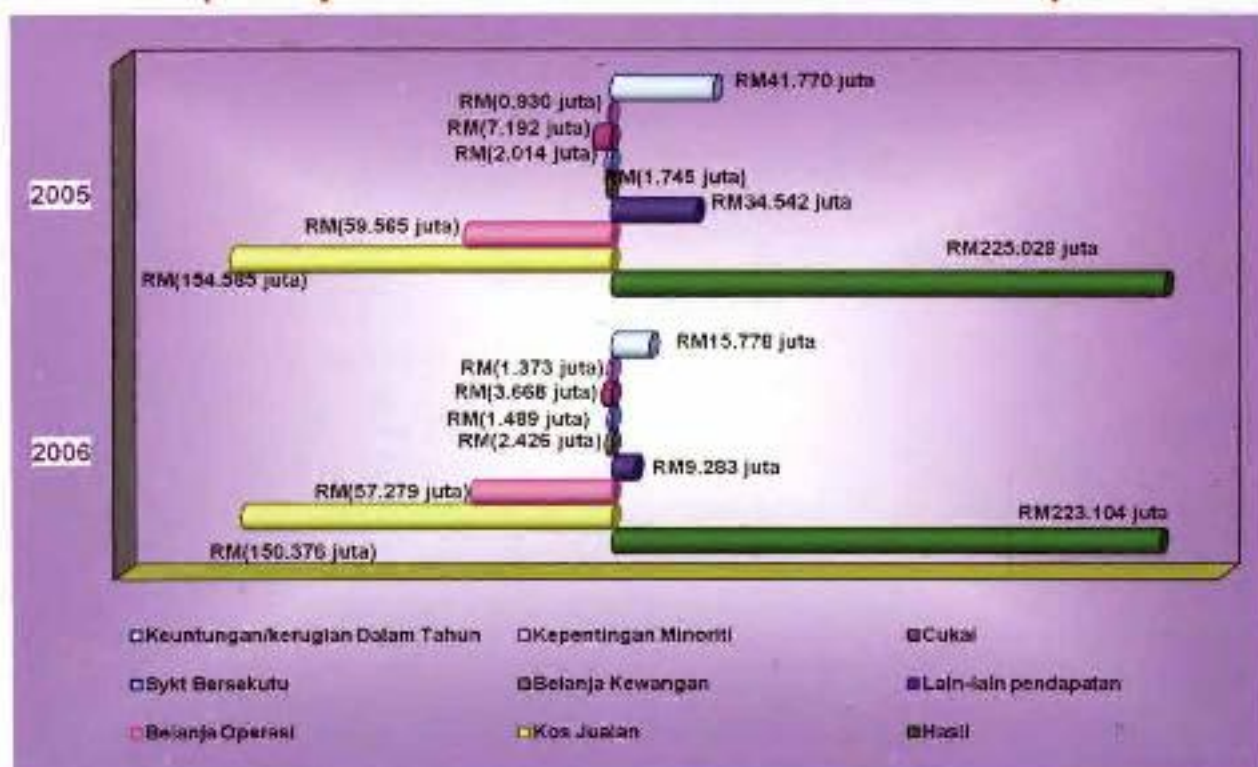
2005

RM41.770 juta
RM(0.930 juta)
RM(7.192 juta)
RM(2.014 juta)
RM(1.745 juta)
RM34.542 juta
RM(59.565 juta)
RM225.028 juta
RM(154.565 juta)

2006

RM15.778 juta
RM(1.373 juta)
RM(3.668 juta)
RM(1.489 juta)
RM(2.426 juta)
RM9.283 juta
RM(57.279 juta)
RM223.104 juta
RM(150.376 juta)

Keuntungan/kerugian Dalam Tahun
Kepentingan Minoriti
Cukai
Sykt Bersekutu
Belanja Kewangan
Lain-lain pendapatan
Belanja Operasi
Kos Jualan
Hasil